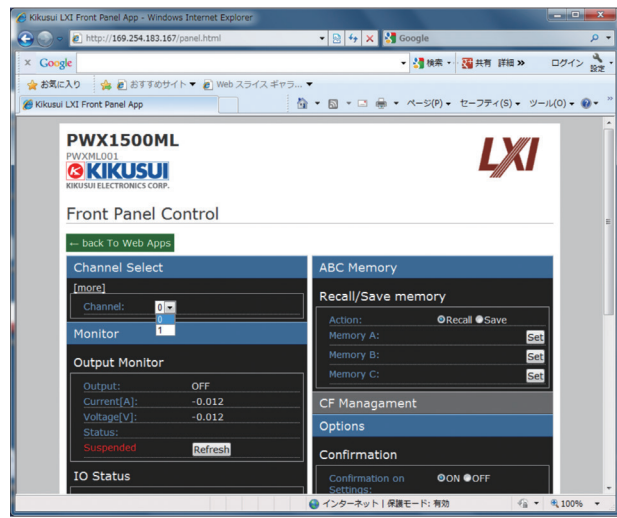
Kikusui LXI Front Panel App - Windows Internet Explorer

http://169.254.183.167/panel.html

Google

× Google

検索 · 共有 詳細 »

ログイン 設定

お気に入り

おすすめサイト ▾

Web スライス ギャラ... ▾

Kikusui LXI Front Panel App

ページ(P) ▾ セーフティ(S) ▾ ツール(O) ▾

PWX1500ML

PWXML001

KIKUSUI

KIKUSUI ELECTRONICS CORP.

LXI

Front Panel Control

← back To Web Apps

Channel Select

[more]

Channel: 0

0

1

Monitor

Output Monitor

| | |
|---|---|
| Output: | OFF |
| Current[A]: | -0.012 |
| Voltage[V]: | -0.012 |
| Status: | |
| Suspended | Refresh |

IO Status

ABC Memory

Recall/Save memory

| | |
|---|---|
| Action: | Recall Save |
| Memory A: | Set |
| Memory B: | Set |
| Memory C: | Set |

CF Managament

Options

Confirmation

Confirmation on Settings: ON OFF

インターネット | 保護モード: 有効

100%